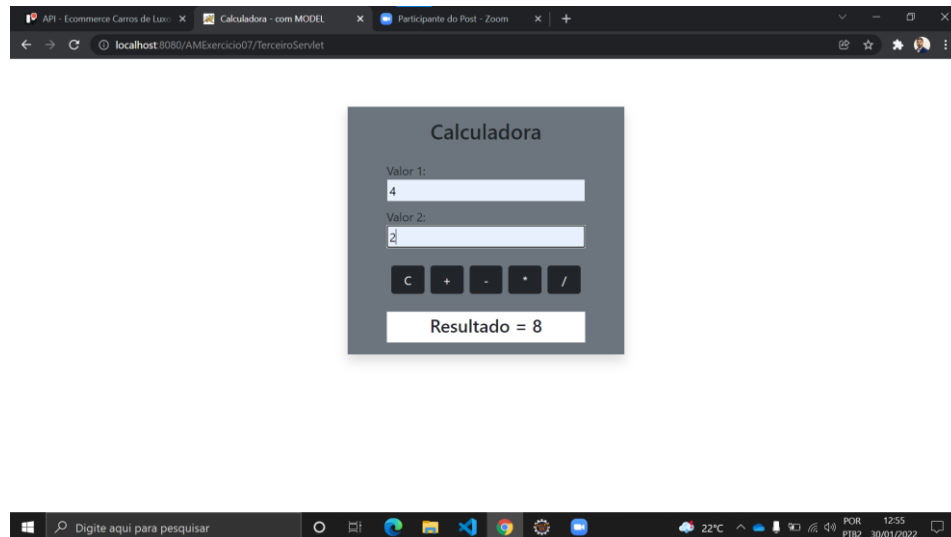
API - Ecommerce Carros de Luxo ×
Calculadora - com MODEL ×
Participante do Post - Zoom ×
+

localhost:8080/AMExercicio07/TerceiroServlet

Calculadora

Valor 1:
4

Valor 2:
2

C + - * /

Resultado = 8

Digite aqui para pesquisar

22°C POR PTB2 12:55 30/01/2022